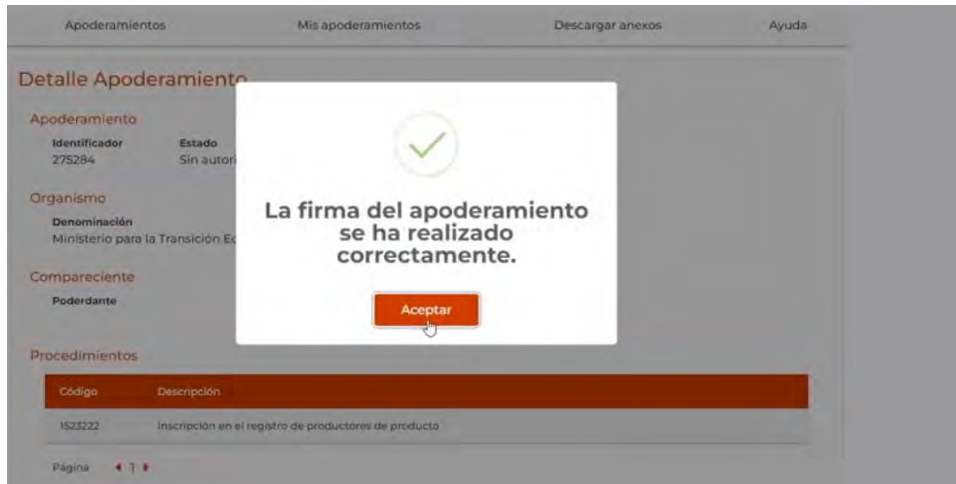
Apoderamientos Mis apoderamientos Descargar anexos Ayuda

Detalle Apoderamiento

Apoderamiento

Identificador
275284

Estado
Sin autori

Organismo

Denominación
Ministerio para la Transición Ec

Compareciente

Poderdante

La firma del apoderamiento se ha realizado correctamente.

Aceptar

Procedimientos

| Código | Descripción |
|---|---|
| 1523222 | Inscripción en el registro de productores de producto |

Página 1